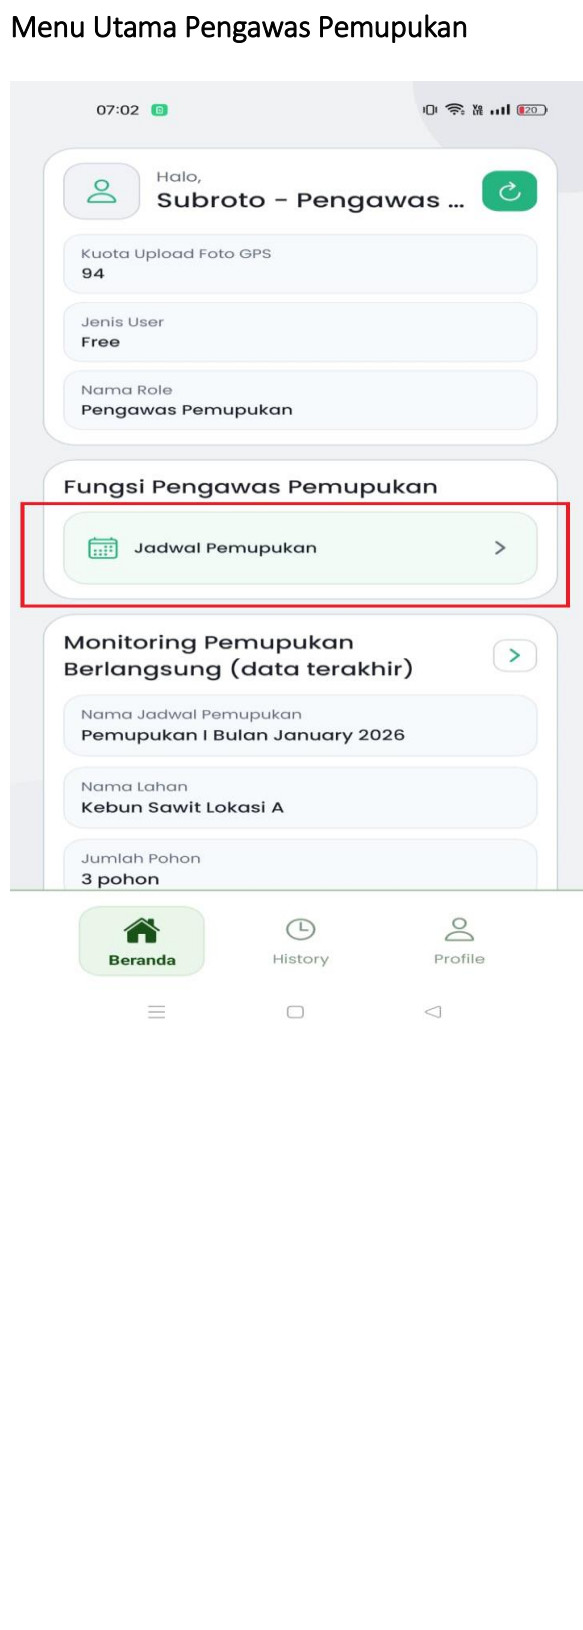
Menu Utama Pengawas Pemupukan

07:02

20

Halo,
Subroto - Pengawas ...

Kuota Upload Foto GPS
94

Jenis User
Free

Nama Role
Pengawas Pemupukan

Fungsi Pengawas Pemupukan

Jadwal Pemupukan

Monitoring Pemupukan Berlangsung (data terakhir)

Nama Jadwal Pemupukan
Pemupukan I Bulan January 2026

Nama Lahan
Kebun Sawit Lokasi A

Jumlah Pohon
3 pohon

Beranda
History
Profile